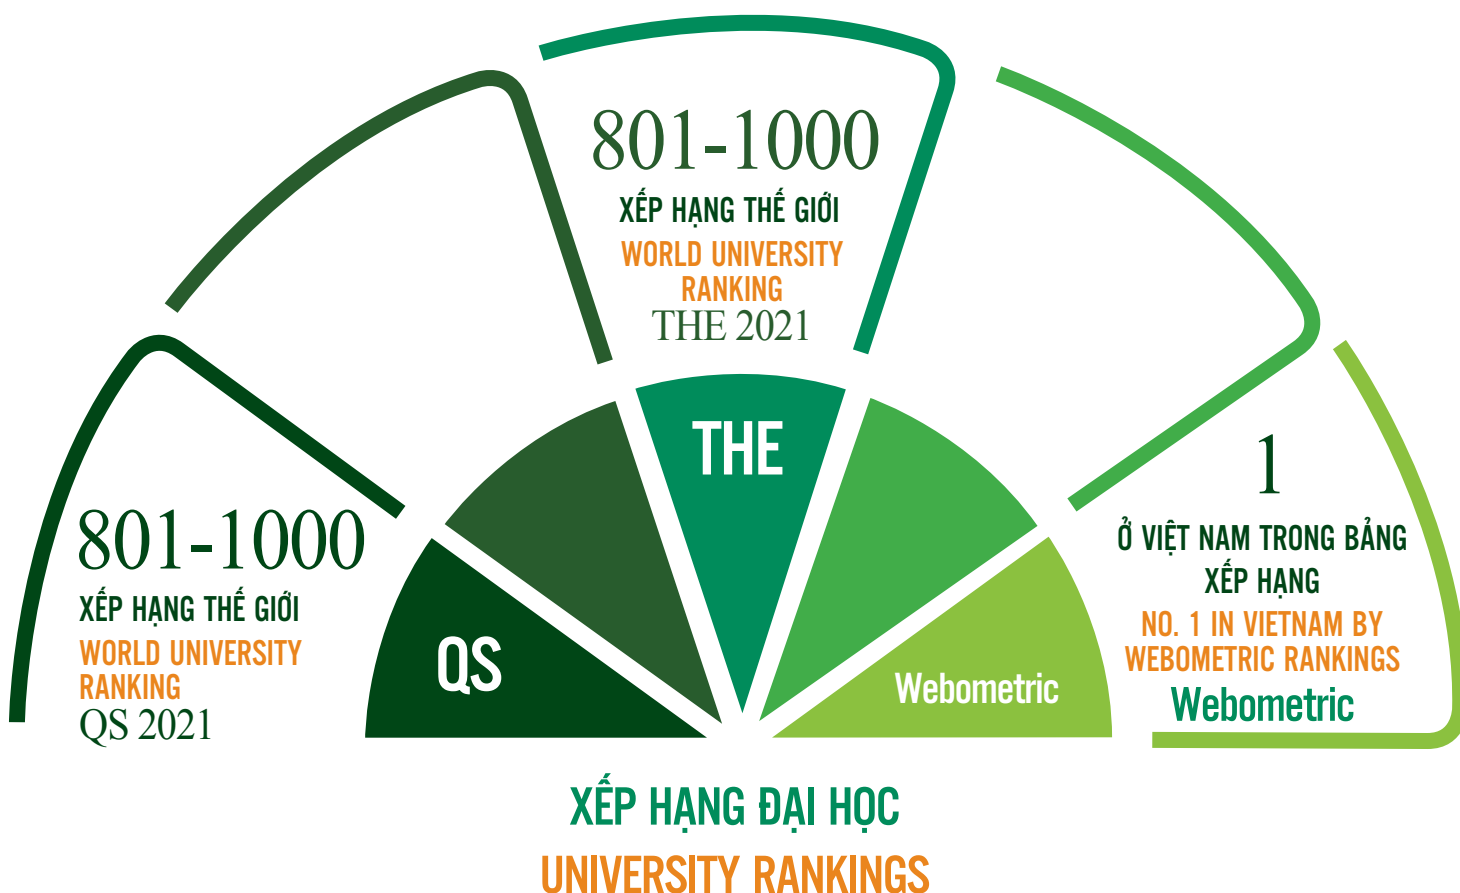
801-1000
XẾP HẠNG THẾ GIỚI
WORLD UNIVERSITY RANKING
THE 2021

THE

801-1000
XẾP HẠNG THẾ GIỚI
WORLD UNIVERSITY RANKING
QS 2021

QS

Webometric

1
Ở VIỆT NAM TRONG BẢNG XẾP HẠNG
NO. 1 IN VIETNAM BY WEBOMETRIC RANKINGS
Webometric

XẾP HẠNG ĐẠI HỌC
UNIVERSITY RANKINGS